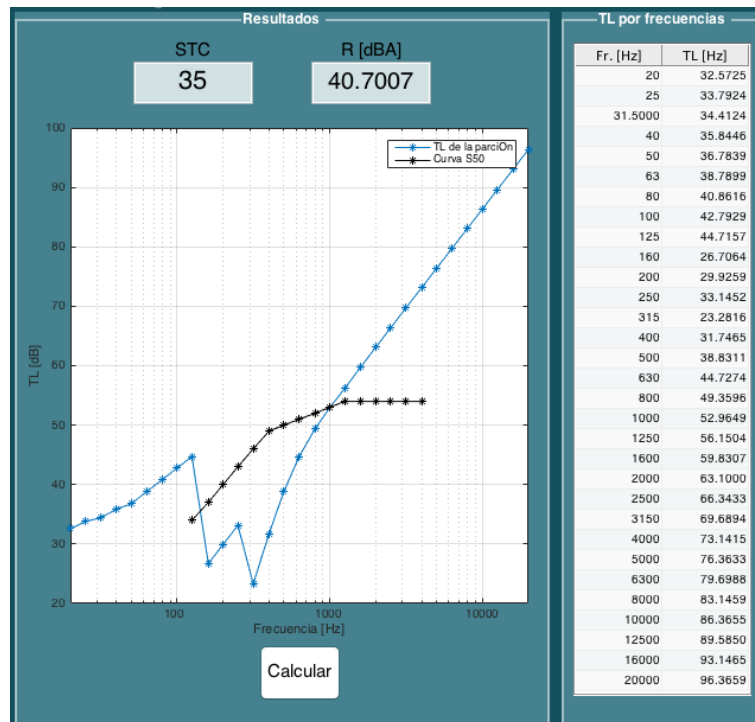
Resultados

STC
35

R [dBA]
40.7007

TL de la parciOn
Curva S50

100
90
80
70
60
50
40
30
20

TL [dB]

100
1000
10000

Frecuencia [Hz]

Calcular

TL por frecuencias

| Fr. [Hz] | TL [Hz] |
|---|---|
| 20 | 32.5725 |
| 25 | 33.7924 |
| 31.5000 | 34.4124 |
| 40 | 35.8446 |
| 50 | 36.7839 |
| 63 | 38.7899 |
| 80 | 40.8616 |
| 100 | 42.7929 |
| 125 | 44.7157 |
| 160 | 26.7064 |
| 200 | 29.9259 |
| 250 | 33.1452 |
| 315 | 23.2816 |
| 400 | 31.7465 |
| 500 | 38.8311 |
| 630 | 44.7274 |
| 800 | 49.3596 |
| 1000 | 52.9649 |
| 1250 | 56.1504 |
| 1600 | 59.8307 |
| 2000 | 63.1000 |
| 2500 | 66.3433 |
| 3150 | 69.6894 |
| 4000 | 73.1415 |
| 5000 | 76.3633 |
| 6300 | 79.6988 |
| 8000 | 83.1459 |
| 10000 | 86.3655 |
| 12500 | 89.5850 |
| 16000 | 93.1465 |
| 20000 | 96.3659 |